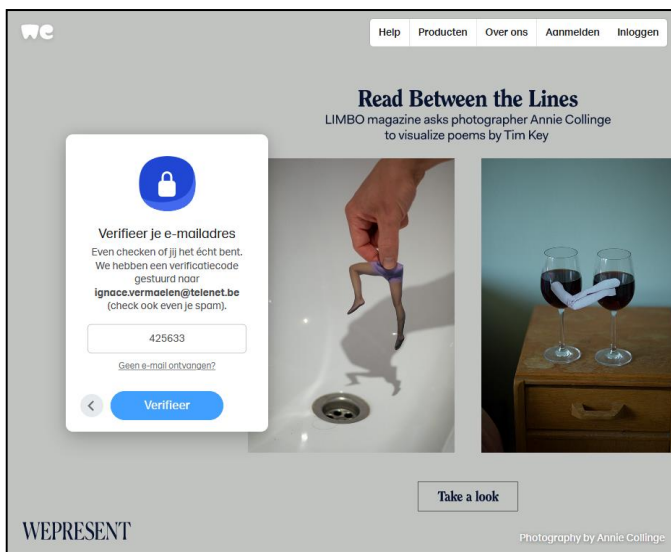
we

Help | Producten | Over ons | Aanmelden | Inloggen

Read Between the Lines

LIMBO magazine asks photographer Annie Collinge to visualize poems by Tim Key

Verifieer je e-mailadres

Even checken of jij het écht bent. We hebben een verificatiecode gestuurd naar **ignace.vermaelen@telenet.be** (check ook even je spam).

425633

Geen e-mail ontvangen?

<

Verifieer

Take a look

WEPRESENT

Photography by Annie Collinge